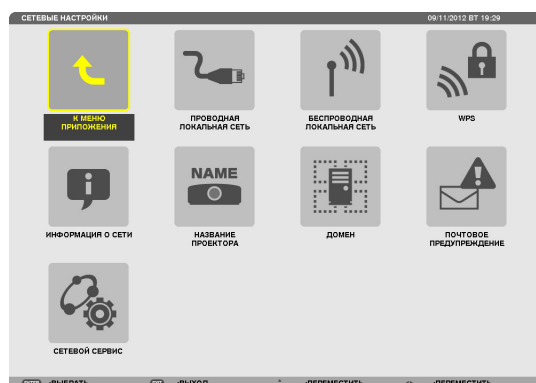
СЕТЕВЫЕ НАСТРОЙКИ

09/11/2012 ВТ 19:29

К МЕНЮ ПРИЛОЖЕНИЯ

ПРОВОДНАЯ ЛОКАЛЬНАЯ СЕТЬ

БЕСПРОВОДНАЯ ЛОКАЛЬНАЯ СЕТЬ

WPS

ИНФОРМАЦИЯ О СЕТИ

NAME

НАЗВАНИЕ ПРОЕКТОРА

ДОМЕН

ПОЧТОВОЕ ПРЕДУПРЕЖДЕНИЕ

СЕТЕВОЙ СЕРВИС

:ВЫБРАТЬ :ВЫХОД :ПЕРЕМЕСТИТЬ :ПЕРЕМЕСТИТЬ